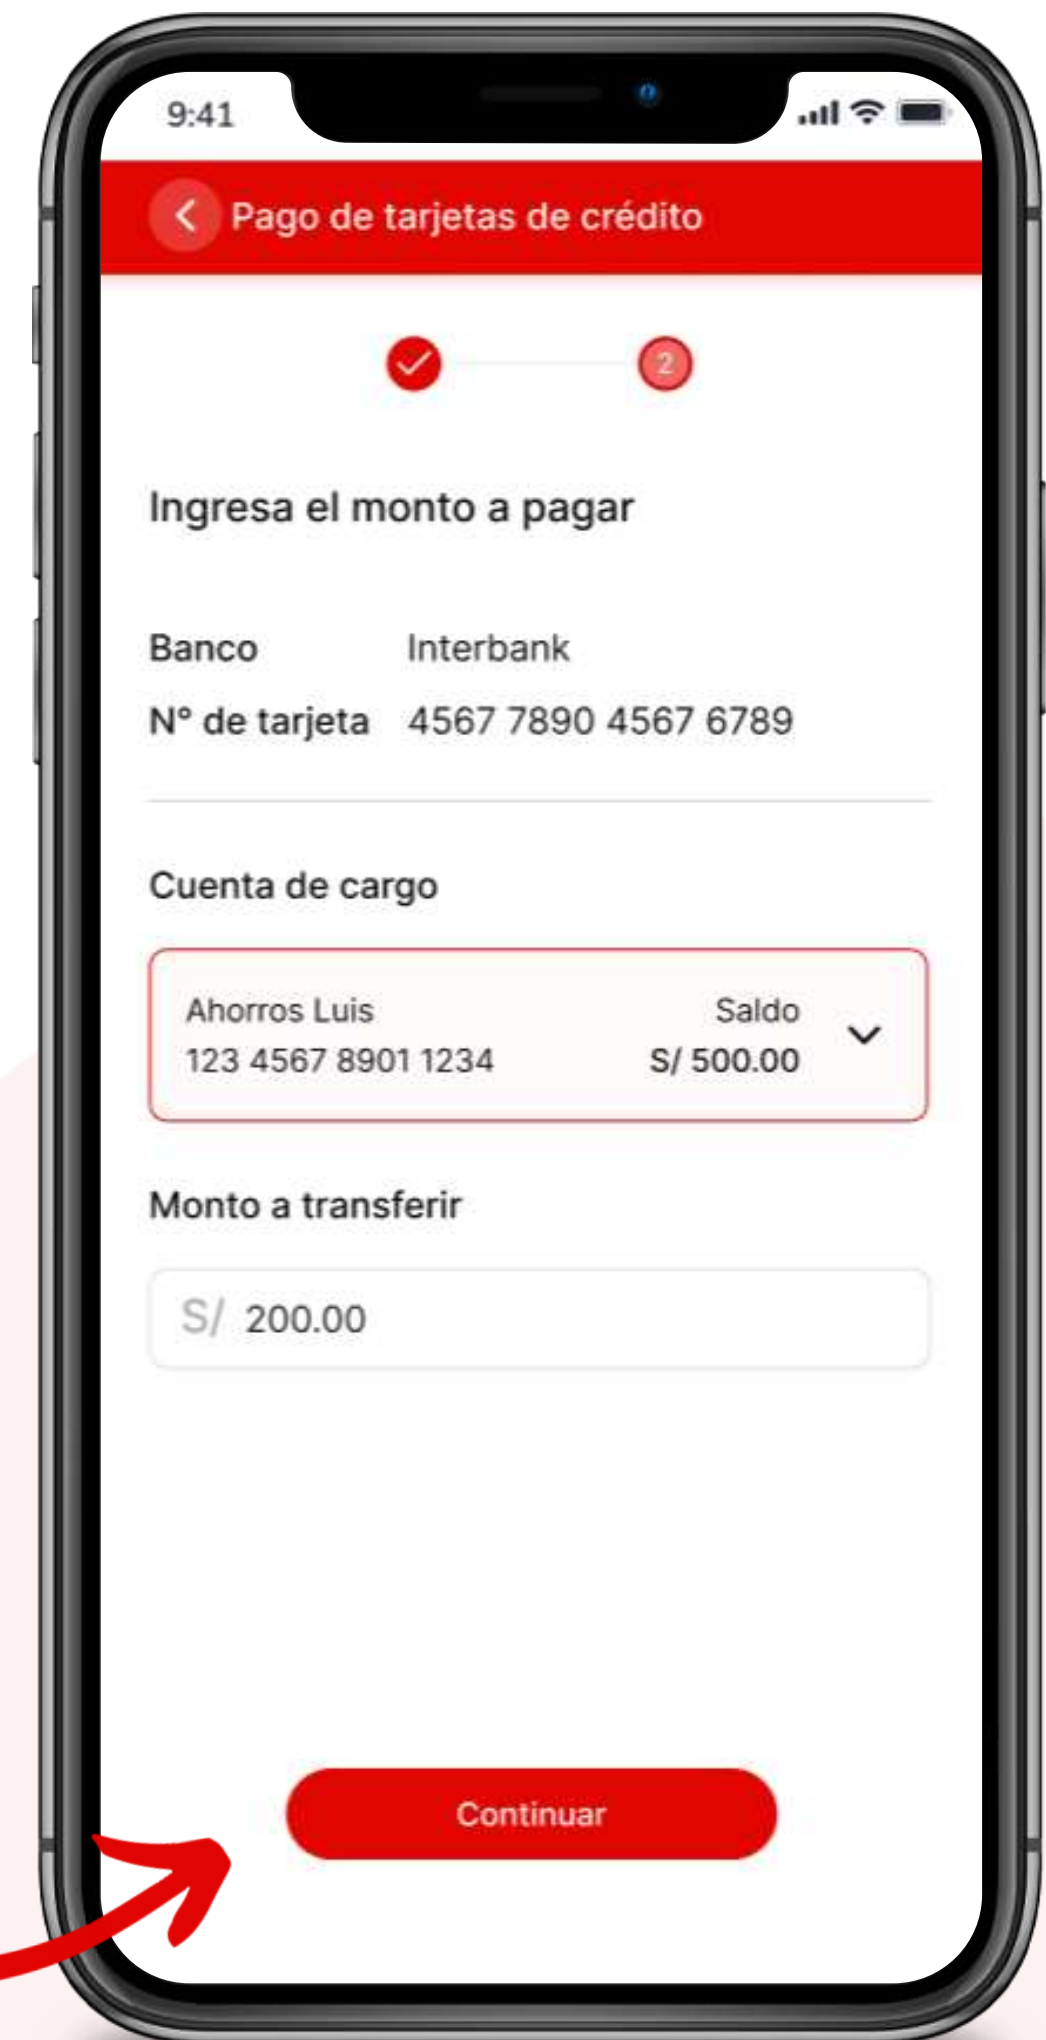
9:41

Pago de tarjetas de crédito

2

Ingresa el monto a pagar

Banco Interbank

N° de tarjeta 4567 7890 4567 6789

Cuenta de cargo

Ahorros Luis
123 4567 8901 1234

Saldo
S/ 500.00

Monto a transferir

S/ 200.00

Continuar